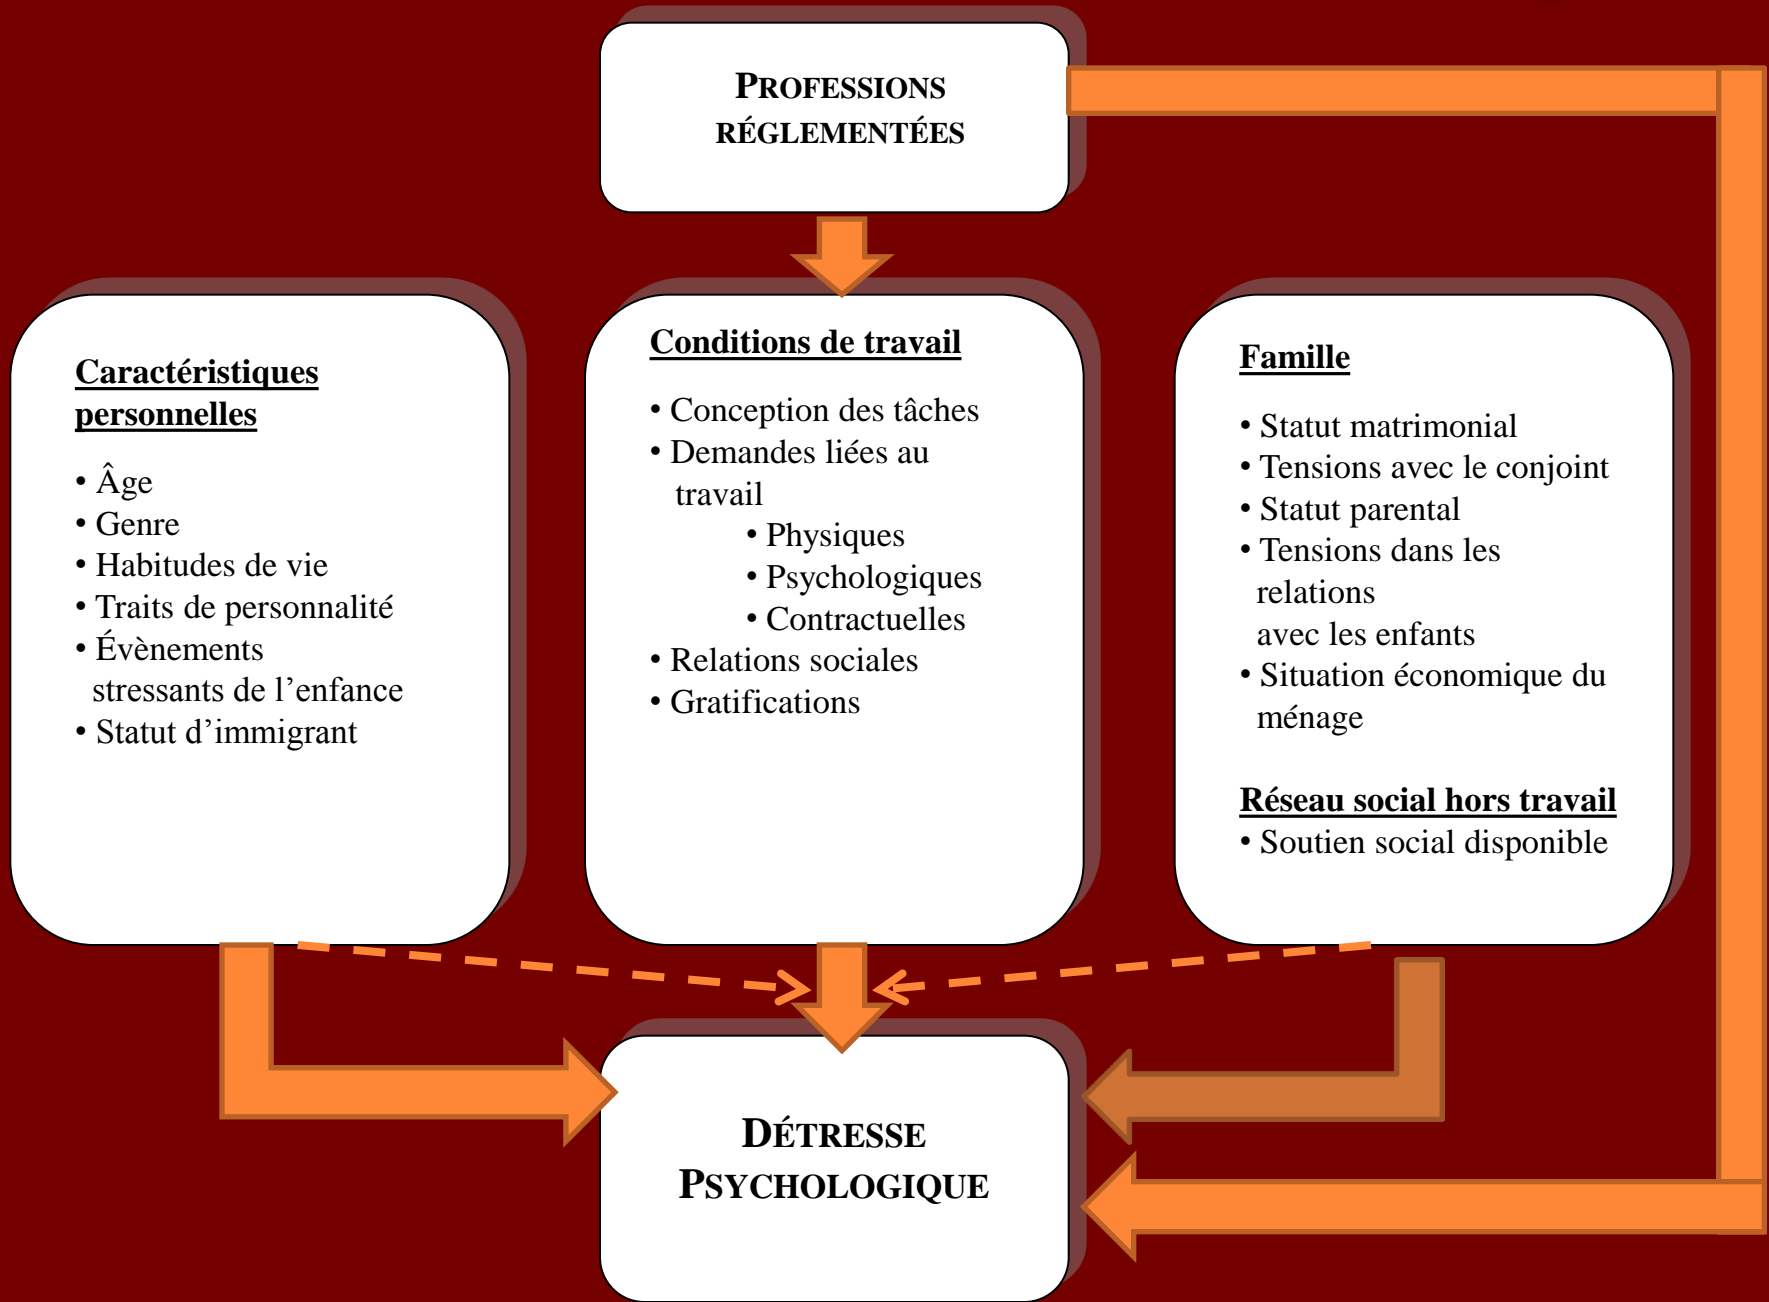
PROFESSIONS RÉGLEMENTÉES

Caractéristiques personnelles

• Âge
• Genre
• Habitudes de vie
• Traits de personnalité
• Évènements stressants de l'enfance
• Statut d'immigrant

Conditions de travail

• Conception des tâches
• Demandes liées au travail
  • Physiques
  • Psychologiques
  • Contractuelles
• Relations sociales
• Gratifications

Famille

• Statut matrimonial
• Tensions avec le conjoint
• Statut parental
• Tensions dans les relations avec les enfants
• Situation économique du ménage

Réseau social hors travail
• Soutien social disponible

DÉTRESSE PSYCHOLOGIQUE